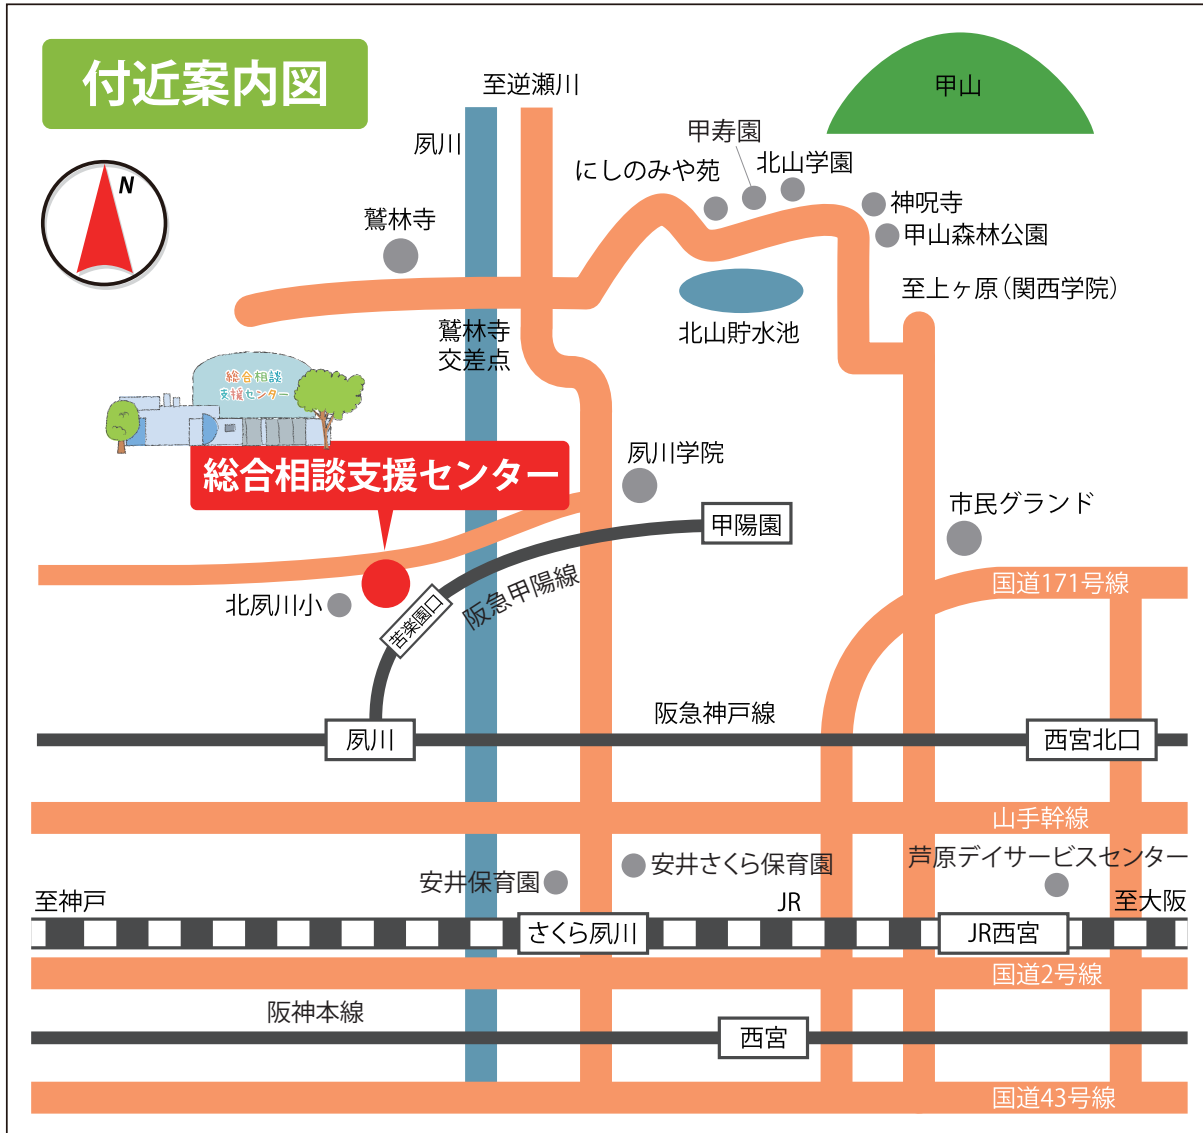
付近案内図

N

至逆瀬川

甲山

夙川

甲寿園

にしのみや苑

北山学園

鷲林寺

神呪寺

甲山森林公園

至上ヶ原（関西学院）

北山貯水池

鷲林寺
交差点

総合相談
支援センター

総合相談支援センター

夙川学院

甲陽園

市民グランド

阪急甲陽線

苦楽園口

国道171号線

北夙川小

阪急神戸線

夙川

西宮北口

山手幹線

芦原デイサービスセンター

安井保育園

安井さくら保育園

至神戸

JR

至大阪

さくら夙川

JR西宮

国道2号線

阪神本線

西宮

国道43号線